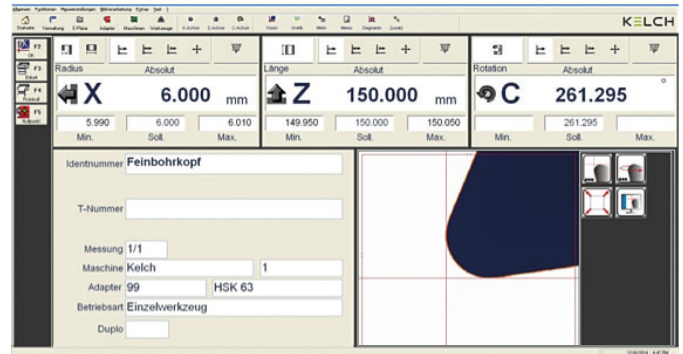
KELCH

Radius
Absolut
X
6.000
mm
5.990
6.000
6.010
Min.
Soll.
Max.

Länge
Absolut
Z
150.000
mm
149.950
150.000
150.050
Min.
Soll.
Max.

Rotation
Absolut
C
261.295
°
261.295
Min.
Soll.
Max.

Identnummer Feinbohrkopf

T-Nummer

Messung 1/1
Maschine Kelch
1
Adapter 99
HSK 63
Betriebsart Einzelwerkzeug
Duplo